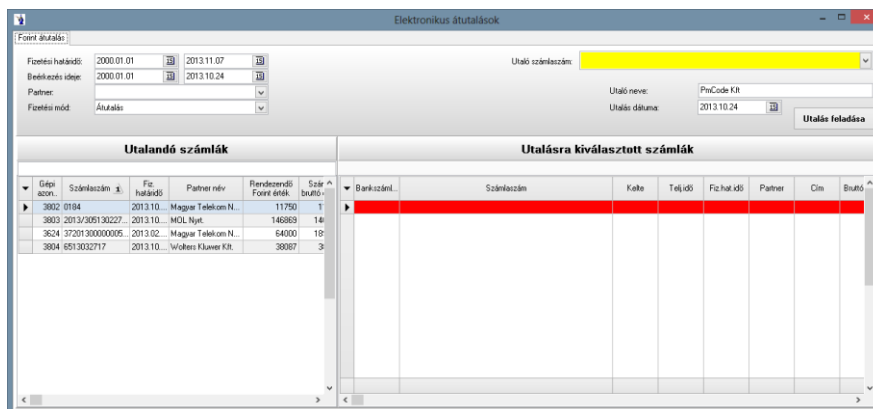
Elektronikus átutalások

Forint átutalás

Fizetési határidő: 2000.01.01 2013.11.07
Beérkezés ideje: 2000.01.01 2013.10.24
Partner:
Fizetési mód: Átutalás

Utaló számlaszám:

Utaló neve: PmCode Kft
Utalás dátuma: 2013.10.24

Utalás feladása

Utalandó számlák

| Gépi azon. | Számlaszám | Fiz. határidő | Partner név | Rendezendő Forint érték | Szár bruttó |
|---|---|---|---|---|---|
| 3802 | 0184 | 2013.10.... | Magyar Telekom N... | 11750 | 1 |
| 3803 | 2013/305130227... | 2013.10.... | MOL Nyrt. | 146869 | 14 |
| 3624 | 37201300000005... | 2013.02.... | Magyar Telekom N... | 64000 | 18 |
| 3804 | 6513032717 | 2013.10.... | Wolters Kluwer Kft. | 38087 | 3 |

Utalásra kiválasztott számlák

| Bankszáml... | Számlaszám | Kelte | Telj.idő | Fiz.hat.idő | Partner | Cím | Bruttó |
|---|---|---|---|---|---|---|---|
| | | | | | | | |